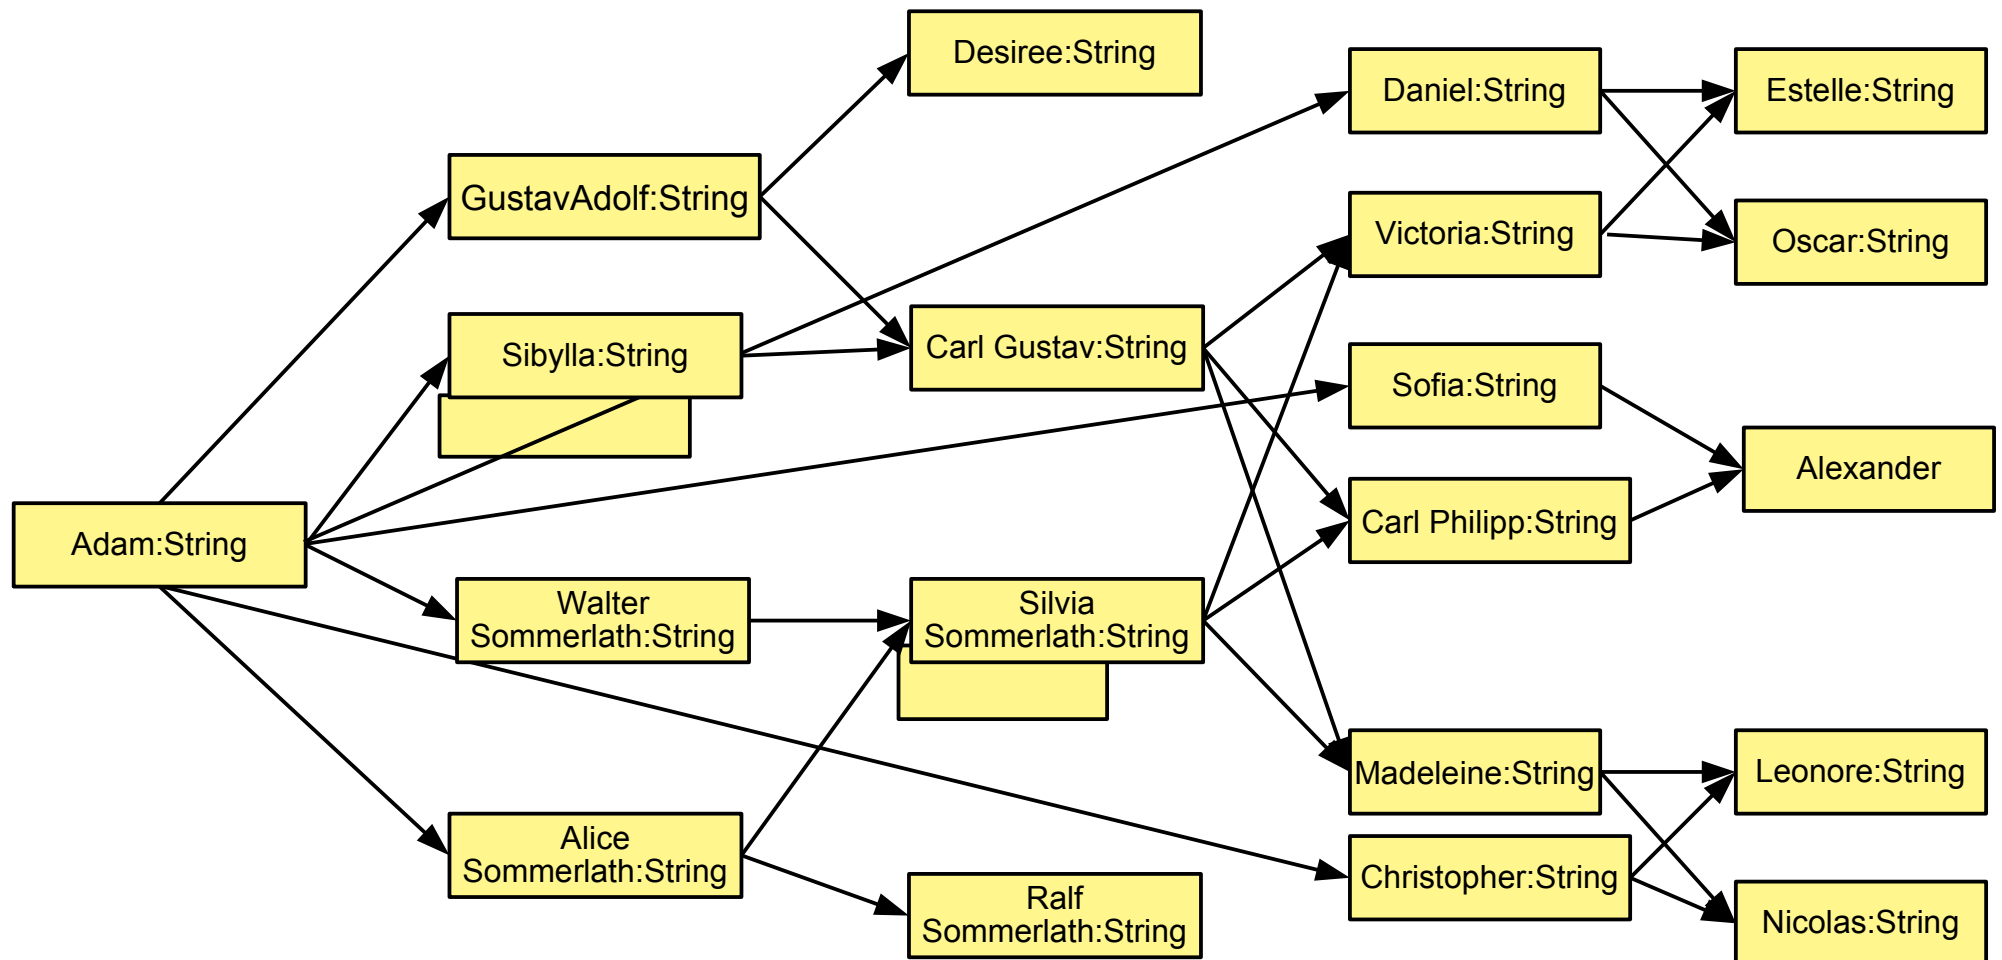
Desiree:String

Daniel:String

Estelle:String

GustavAdolf:String

Victoria:String

Oscar:String

Sibylla:String

Carl Gustav:String

Sofia:String

Alexander

Adam:String

Carl Philipp:String

Walter Sommerlath:String

Silvia Sommerlath:String

Madeleine:String

Leonore:String

Alice Sommerlath:String

Christopher:String

Ralf Sommerlath:String

Nicolas:String